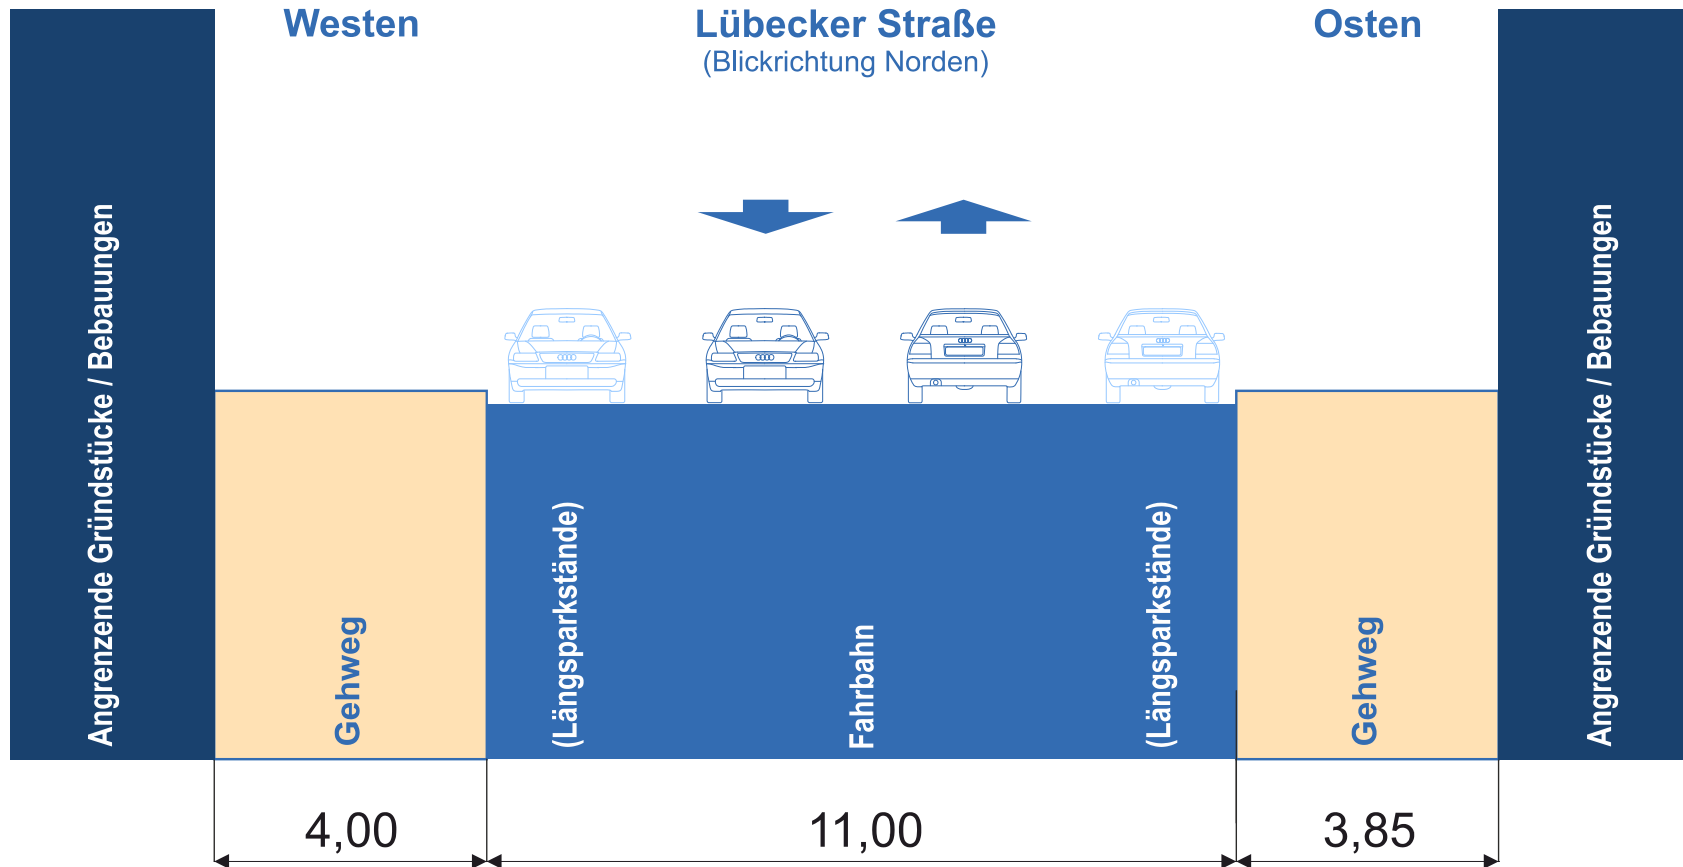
Westen

Lübecker Straße
(Blickrichtung Norden)

Osten

Angrenzende Gründstücke / Bebauungen

Gehweg

(Längsparkstände)

Fahrbahn

(Längsparkstände)

Gehweg

Angrenzende Gründstücke / Bebauungen

4,00

11,00

3,85